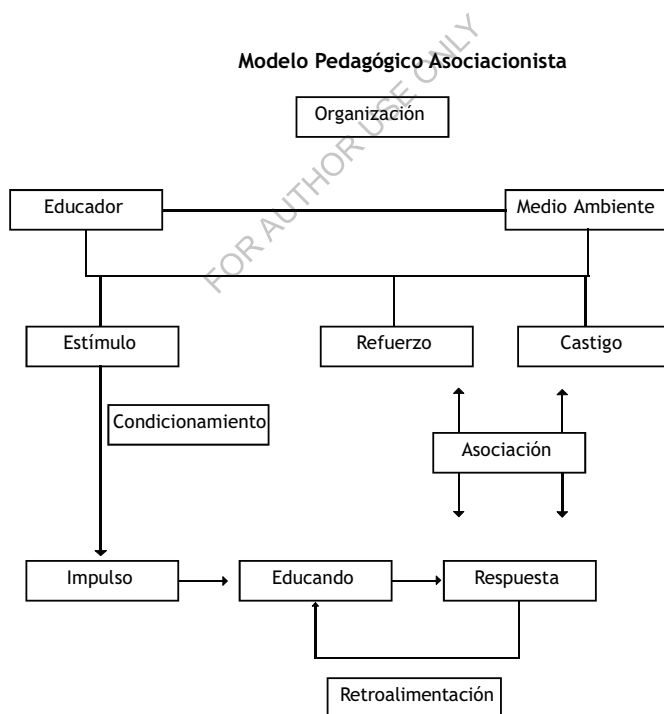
Modelo Pedagógico Asociacionista

Organización

Educador

Medio Ambiente

FOR AUTHOR USE ONLY

Estímulo

Refuerzo

Castigo

Condicionamiento

Asociación

Impulso

Educando

Respuesta

Retroalimentación